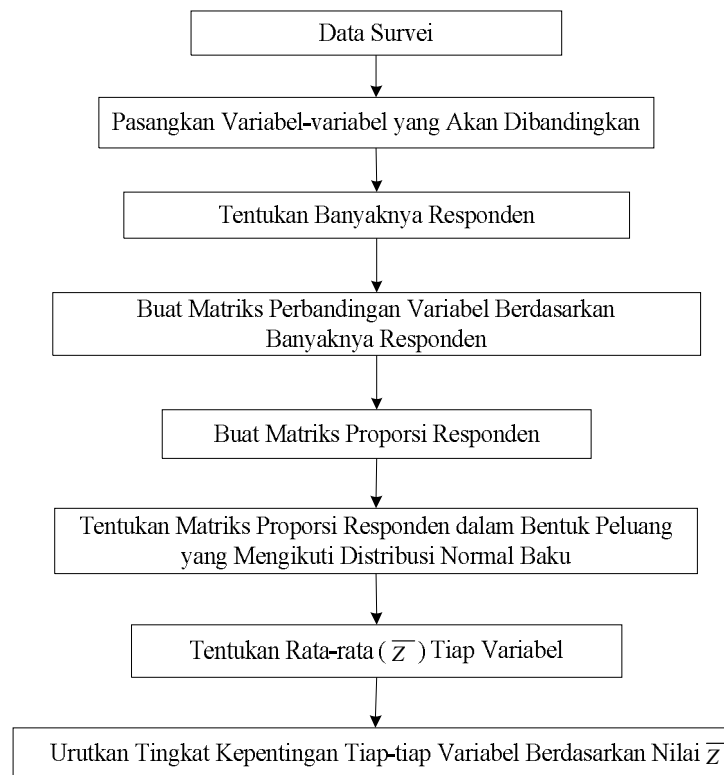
Data Survei

Pasangkan Variabel-variabel yang Akan Dibandingkan

Tentukan Banyaknya Responden

Buat Matriks Perbandingan Variabel Berdasarkan Banyaknya Responden

Buat Matriks Proporsi Responden

Tentukan Matriks Proporsi Responden dalam Bentuk Peluang yang Mengikuti Distribusi Normal Baku

Tentukan Rata-rata ( $\overline{Z}$ ) Tiap Variabel

Urutkan Tingkat Kepentingan Tiap-tiap Variabel Berdasarkan Nilai $\overline{Z}$